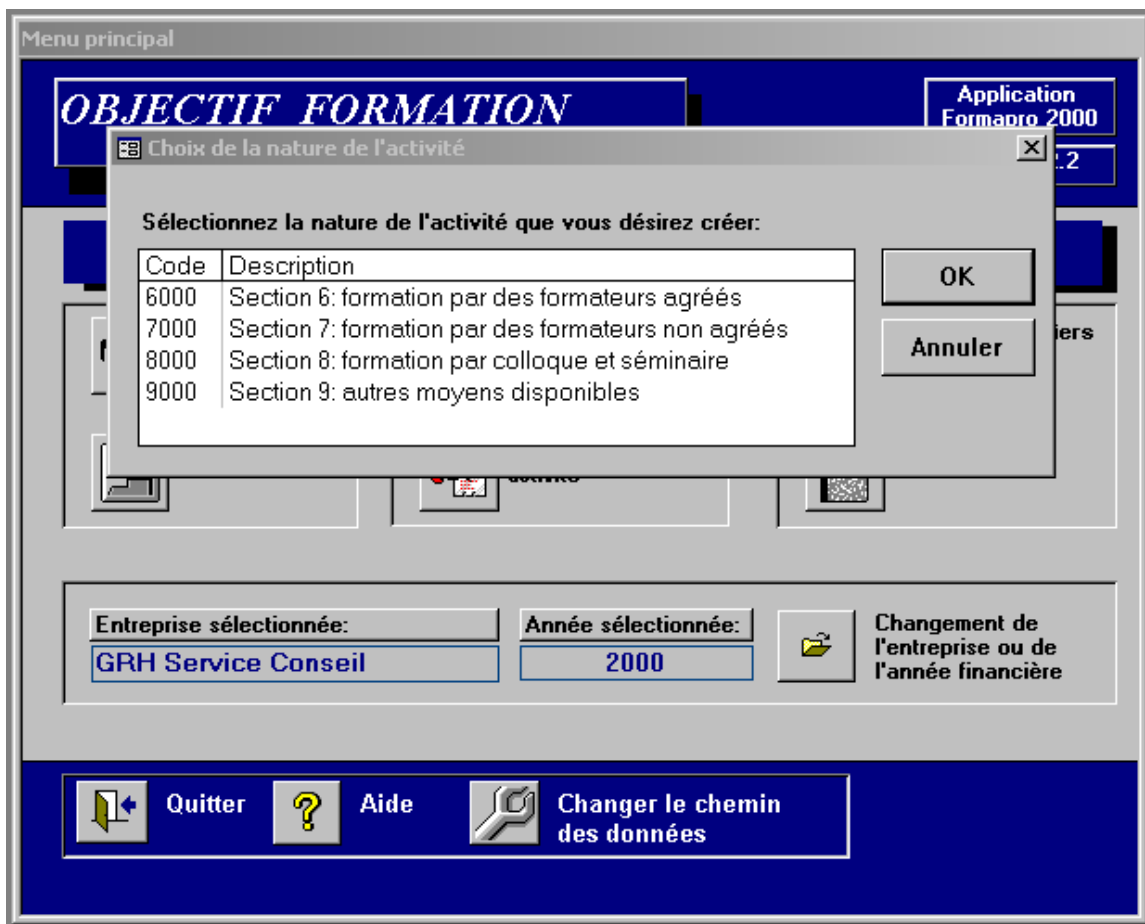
Menu principal

OBJECTIF FORMATION

Application Formapro 2000

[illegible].2

Choix de la nature de l'activité

Sélectionnez la nature de l'activité que vous désirez créer:

| Code | Description |
|---|---|
| 6000 | Section 6: formation par des formateurs agréés |
| 7000 | Section 7: formation par des formateurs non agréés |
| 8000 | Section 8: formation par colloque et séminaire |
| 9000 | Section 9: autres moyens disponibles |

OK

Annuler

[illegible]iers

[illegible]activité

Entreprise sélectionnée:

GRH Service Conseil

Année sélectionnée:

2000

Changement de l'entreprise ou de l'année financière

Quitter

Aide

Changer le chemin des données